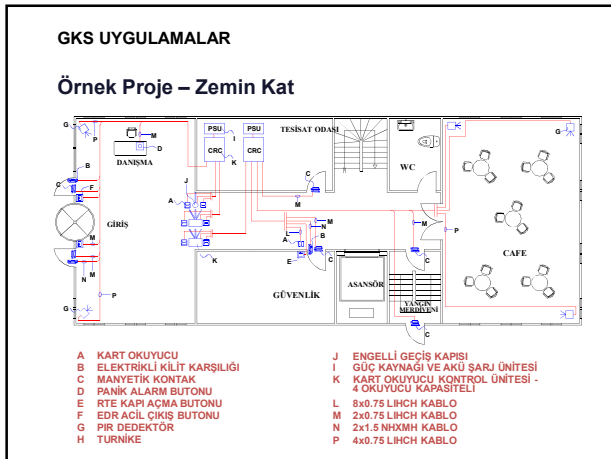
GKS UYGULAMALAR

Örnek Proje – Zemin Kat

G S
B
C
F
E
H
N M
P
G S
D
DANIŞMA
GİRİŞ
A
J
PSU
CRC
PSU
CRC
I
K
TESİSAT ODASI
C
M
K
A
B
E
N
M
C
GÜVENLİK
ASANSÖR
WC
M
P
C
YANGIN MERDİVENİ
C
CAFE

A KART OKUYUCU
B ELEKTRİKLİ KİLİT KARŞILIĞI
C MANYETİK KONTAK
D PANİK ALARM BUTONU
E RTE KAPI AÇMA BUTONU
F EDR ACİL ÇIKIŞ BUTONU
G PIR DEDEKTÖR
H TURNİKE

J ENGELLİ GEÇİŞ KAPISI
I GÜÇ KAYNAĞI VE AKÜ ŞARJ ÜNİTESİ
K KART OKUYUCU KONTROL ÜNİTESİ - 4 OKUYUCU KAPASİTELİ
L 8x0.75 LIHCH KABLO
M 2x0.75 LIHCH KABLO
N 2x1.5 NHXMH KABLO
P 4x0.75 LIHCH KABLO